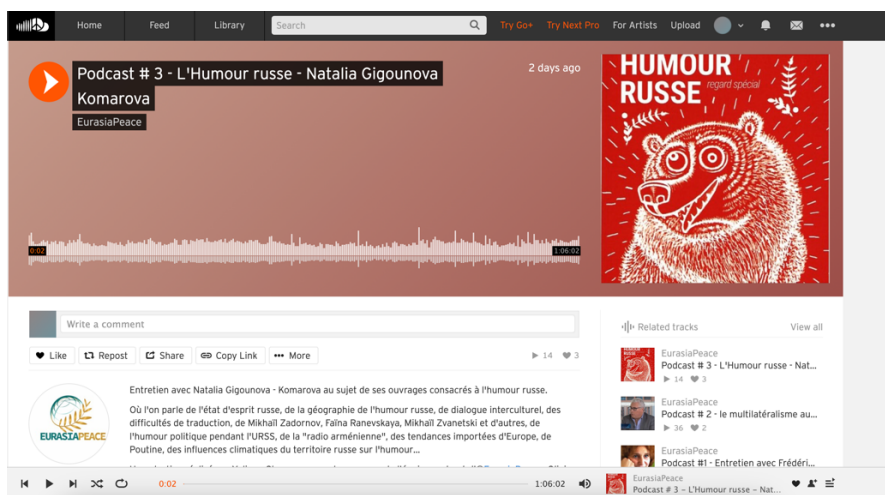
Home Feed Library Search Try Go+ Try Next Pro For Artists Upload

Podcast # 3 - L'Humour russe - Natalia Gigounova Komarova

EurasiaPeace

2 days ago

0:02 1:06:02

HUMOUR RUSSE regard spécial

Write a comment

Like Repost Share Copy Link More

14 3

EURASIAPEACE

Entretien avec Natalia Gigounova - Komarova au sujet de ses ouvrages consacrés à l'humour russe.

Où l'on parle de l'état d'esprit russe, de la géographie de l'humour russe, de dialogue interculturel, des difficultés de traduction, de Mikhaïl Zadornov, Faïna Ranevskaya, Mikhaïl Zvanetski et d'autres, de l'humour politique pendant l'URSS, de la "radio arménienne", des tendances importées d'Europe, de Poutine, des influences climatiques du territoire russe sur l'humour...

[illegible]

Related tracks View all

EurasiaPeace
Podcast # 3 - L'Humour russe - Nat...
14 3

EurasiaPeace
Podcast # 2 - le multilatéralisme au...
36 2

EurasiaPeace
Podcast #1 - Entretien avec Frédéri...

0:02 1:06:02

EurasiaPeace
Podcast # 3 – L'Humour russe – Nat...